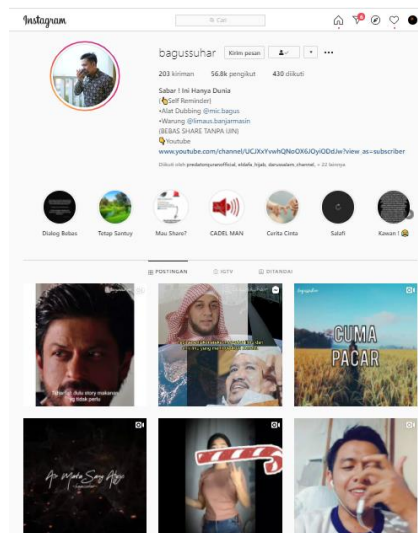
Instagram

Cari

bagussuhar

Kirim pesan

203 kiriman 56.8k pengikut 430 diikuti

Sabar ! Ini Hanya Dunia
(Self Reminder)
•Alat Dubbing @mic.bagus
•Warung @limaus.banjarmasin
(BEBAS SHARE TANPA IJIN)
Youtube
www.youtube.com/channel/UCJXvYvwhQNoOX6JOyiODdJw?view_as=subscriber

Diikuti oleh predatorquranofficial, shbdx_hijab, darussalam_channel, + 32 lainnya

Dialog Bebas
Tetap Santuy
Mau Share?
CADEL MAN
Cerita Cinta
Salafi
Kawan

POSTINGAN
IGTV
DITANDAI

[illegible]

CUMA PACAR

Aa Mata Saya Aja